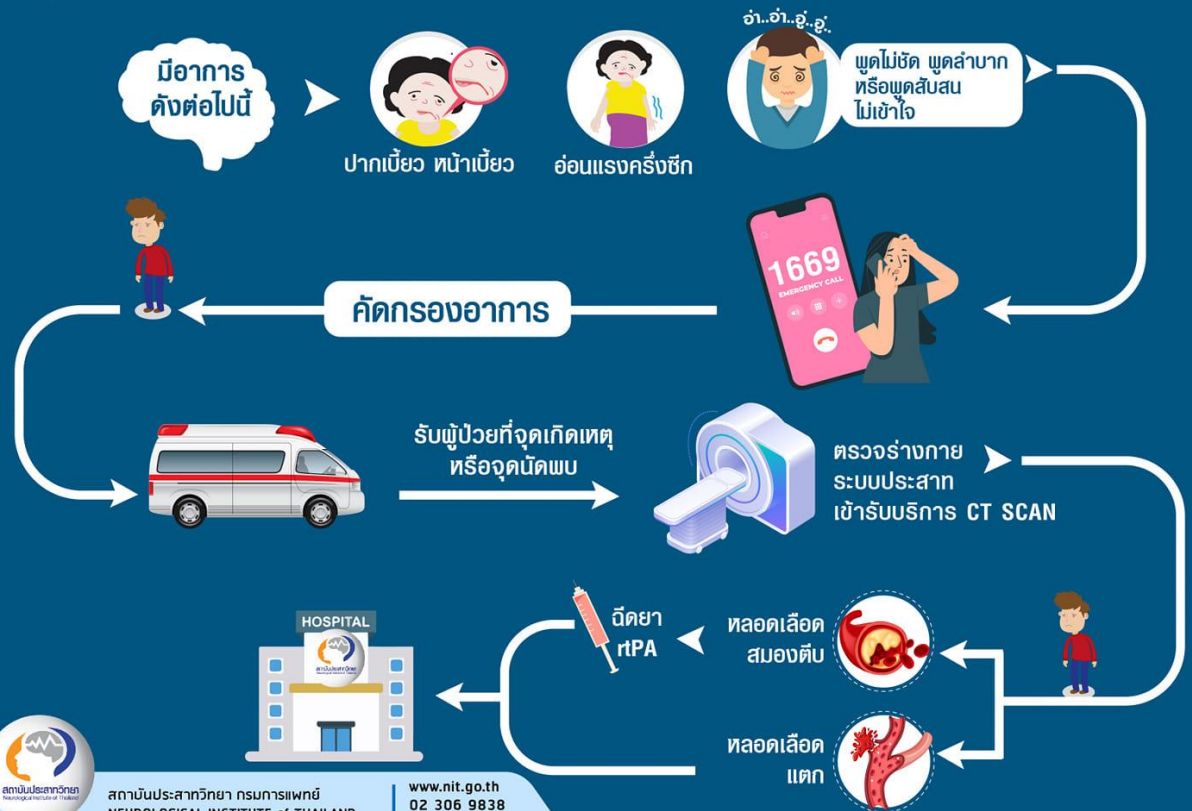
มีอาการดังต่อไปนี้

ปากเบี้ยว หน้าเบี้ยว

อ่อนแรงครึ่งซีก

อ่ำ..อ่ำ..อู..อู..

พูดไม่ชัด พูดลำบาก หรือพูดสับสน ไม่เข้าใจ

1669
EMERGENCY CALL

คัดกรองอาการ

รับผู้ป่วยที่จุดเกิดเหตุ หรือจุดนัดพบ

ตรวจร่างกาย ระบบประสาท เข้ารับบริการ CT SCAN

หลอดเลือดสมองตีบ

ฉีดยา rtPA

หลอดเลือดแตก

HOSPITAL

สถาบันประสาทวิทยา

สถาบันประสาทวิทยา กรมการแพทย์
NEUROLOGICAL INSTITUTE of THAILAND

www.nit.go.th
02 306 9838